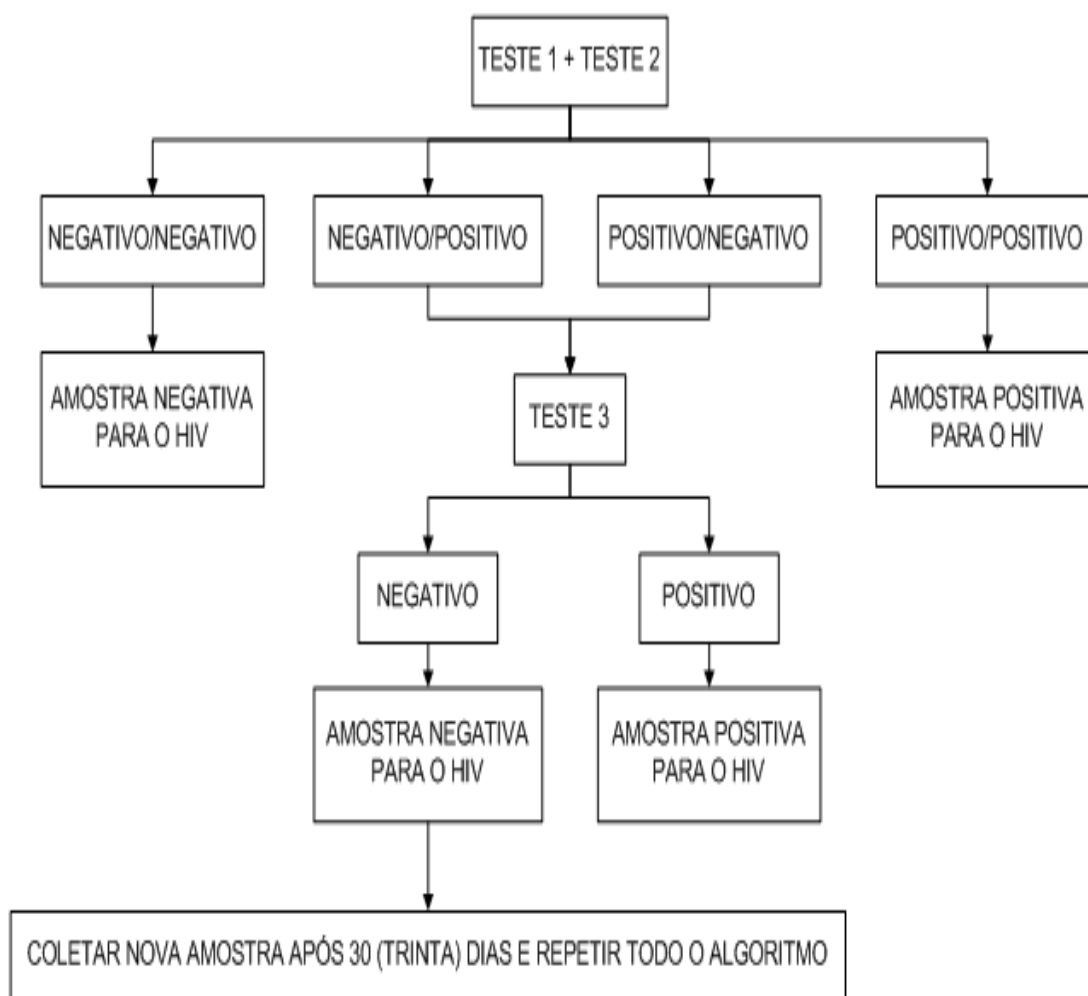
TESTE 1 + TESTE 2

NEGATIVO/NEGATIVO

NEGATIVO/POSITIVO

POSITIVO/NEGATIVO

POSITIVO/POSITIVO

AMOSTRA NEGATIVA PARA O HIV

TESTE 3

AMOSTRA POSITIVA PARA O HIV

NEGATIVO

POSITIVO

AMOSTRA NEGATIVA PARA O HIV

AMOSTRA POSITIVA PARA O HIV

COLETAR NOVA AMOSTRA APÓS 30 (TRINTA) DIAS E REPETIR TODO O ALGORITMO